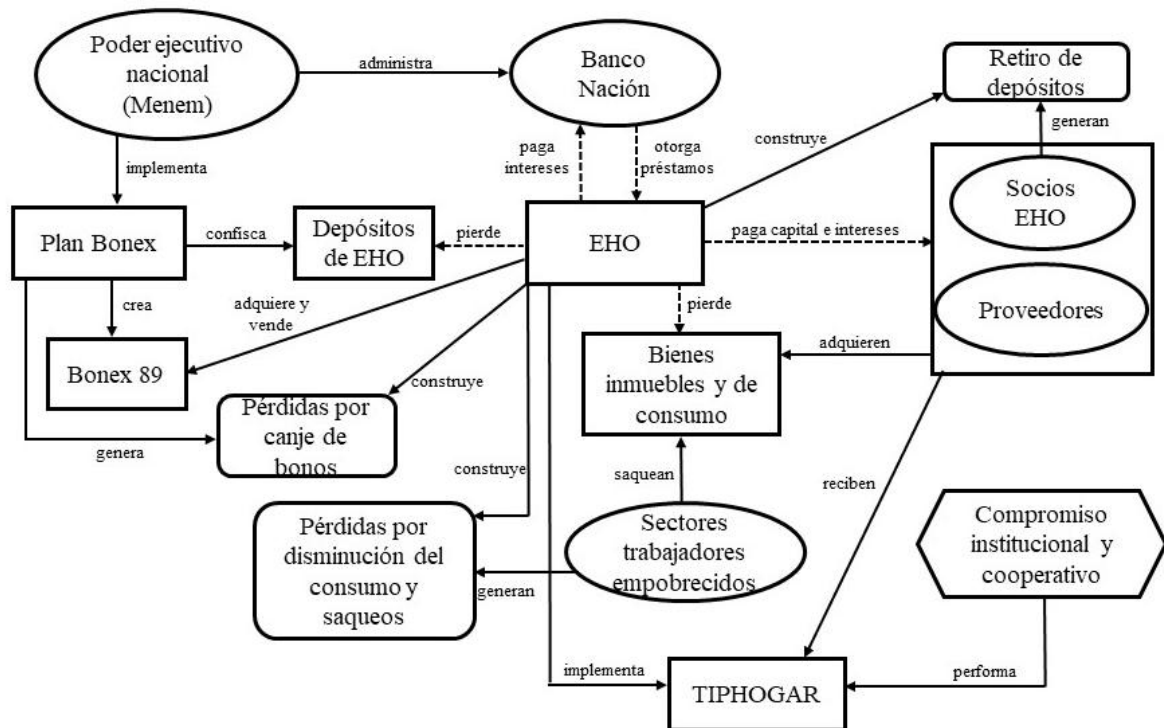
Poder ejecutivo nacional (Menem)

administra

Banco Nación

Retiro de depósitos

implementa

paga intereses

otorga préstamos

construye

generan

Socios EHO

Plan Bonex

confisca

Depósitos de EHO

pierde

EHO

paga capital e intereses

crea

adquiere y vende

pierde

Proveedores

Bonex 89

construye

Bienes inmuebles y de consumo

adquieren

Pérdidas por canje de bonos

genera

construye

saquean

reciben

Pérdidas por disminución del consumo y saqueos

Sectores trabajadores empobrecidos

Compromiso institucional y cooperativo

generan

implementa

TIPHOGAR

performa